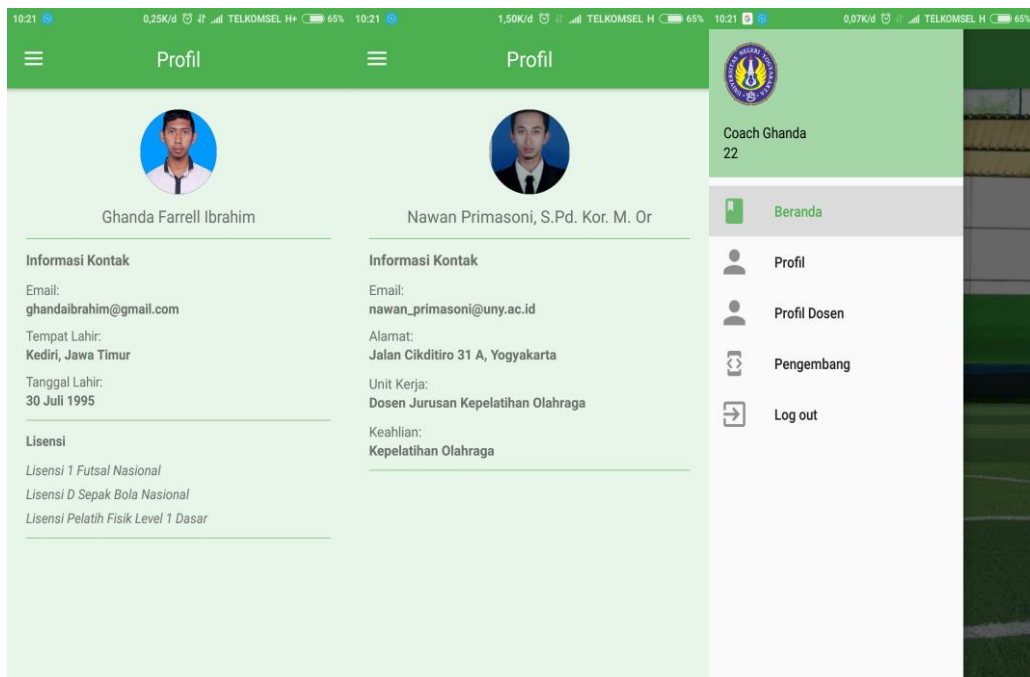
10:21 0,25K/d TELKOMSEL H+ 65%

Profil

Ghanda Farrell Ibrahim

Informasi Kontak

Email:
ghandaibrahim@gmail.com

Tempat Lahir:
Kediri, Jawa Timur

Tanggal Lahir:
30 Juli 1995

Lisensi

Lisensi 1 Futsal Nasional

Lisensi D Sepak Bola Nasional

Lisensi Pelatih Fisik Level 1 Dasar

10:21 1,50K/d TELKOMSEL H 65%

Profil

Nawan Primasoni, S.Pd. Kor. M. Or

Informasi Kontak

Email:
nawan_primasoni@uny.ac.id

Alamat:
Jalan Cikditiro 31 A, Yogyakarta

Unit Kerja:
Dosen Jurusan Kepelatihan Olahraga

Keahlian:
Kepelatihan Olahraga

10:21 0,07K/d TELKOMSEL H 65%

Coach Ghanda
22

Beranda

Profil

Profil Dosen

Pengembang

Log out